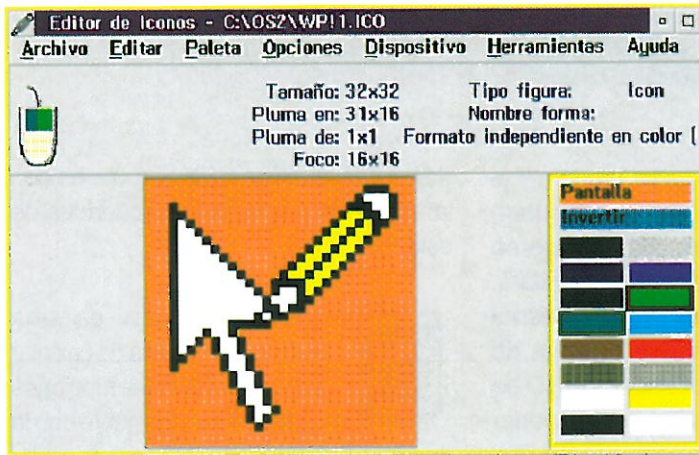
Editor de Iconos - C:\OS2\WP!1.ICO

Archivo Editar Paleta Opciones Dispositivo Herramientas Ayuda

Tamaño: 32x32
Pluma en: 31x16
Pluma de: 1x1
Foco: 16x16

Tipo figura: Icon
Nombre forma:
Formato independiente en color [

Pantalla
Invertir